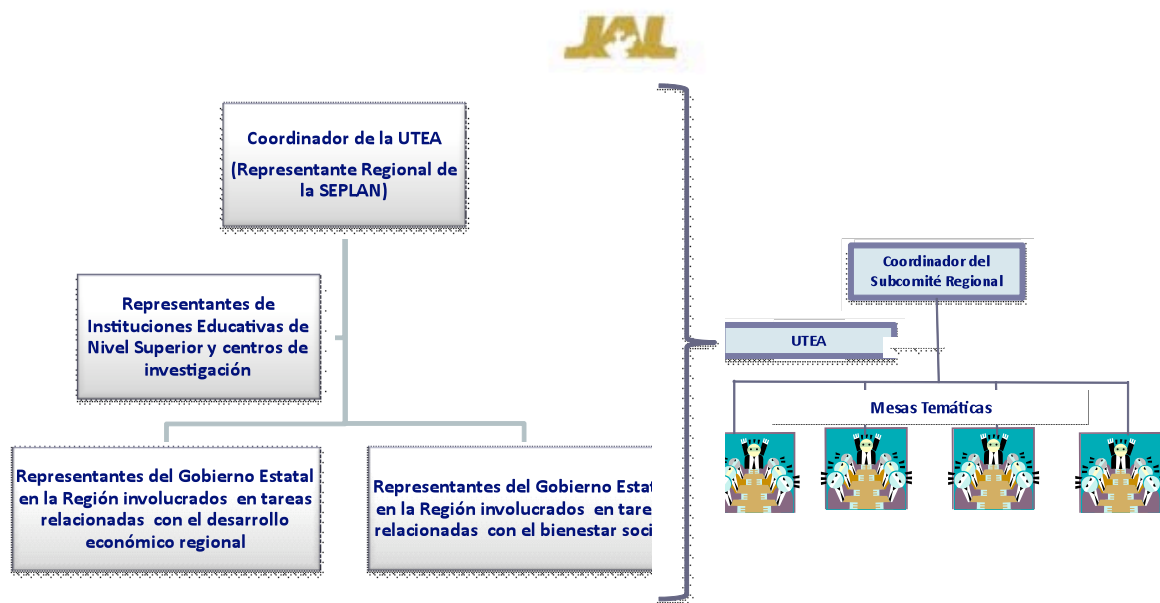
JAL

Coordinador de la UTEA
(Representante Regional de la SEPLAN)

Representantes de Instituciones Educativas de Nivel Superior y centros de investigación

Representantes del Gobierno Estatal en la Región involucrados en tareas relacionadas con el desarrollo económico regional

Representantes del Gobierno Estat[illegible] en la Región involucrados en tare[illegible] relacionadas con el bienestar soci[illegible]

Coordinador del Subcomité Regional

UTEA

Mesas Temáticas